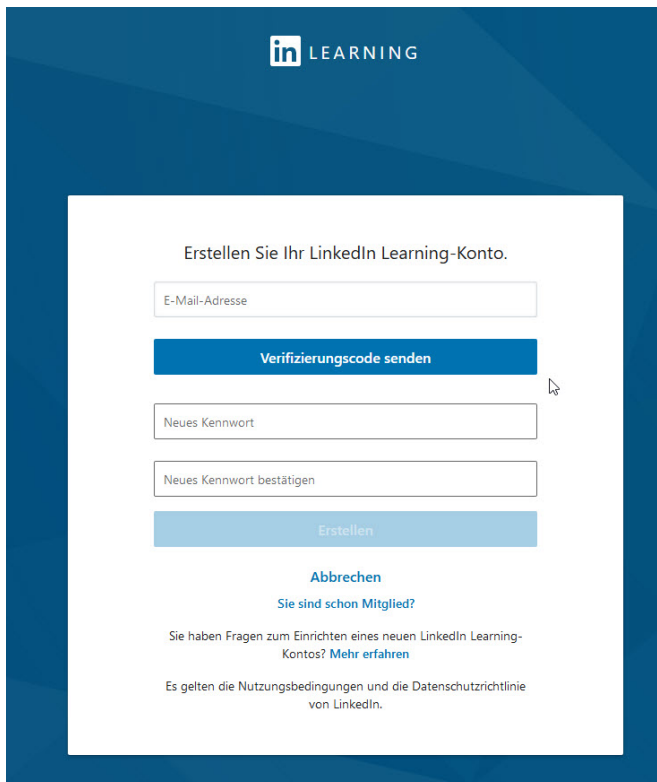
in LEARNING

Erstellen Sie Ihr LinkedIn Learning-Konto.

E-Mail-Adresse

Verifizierungscode senden

Neues Kennwort

Neues Kennwort bestätigen

Erstellen

Abbrechen

Sie sind schon Mitglied?

Sie haben Fragen zum Einrichten eines neuen LinkedIn Learning-Kontos? Mehr erfahren

Es gelten die Nutzungsbedingungen und die Datenschutzrichtlinie von LinkedIn.